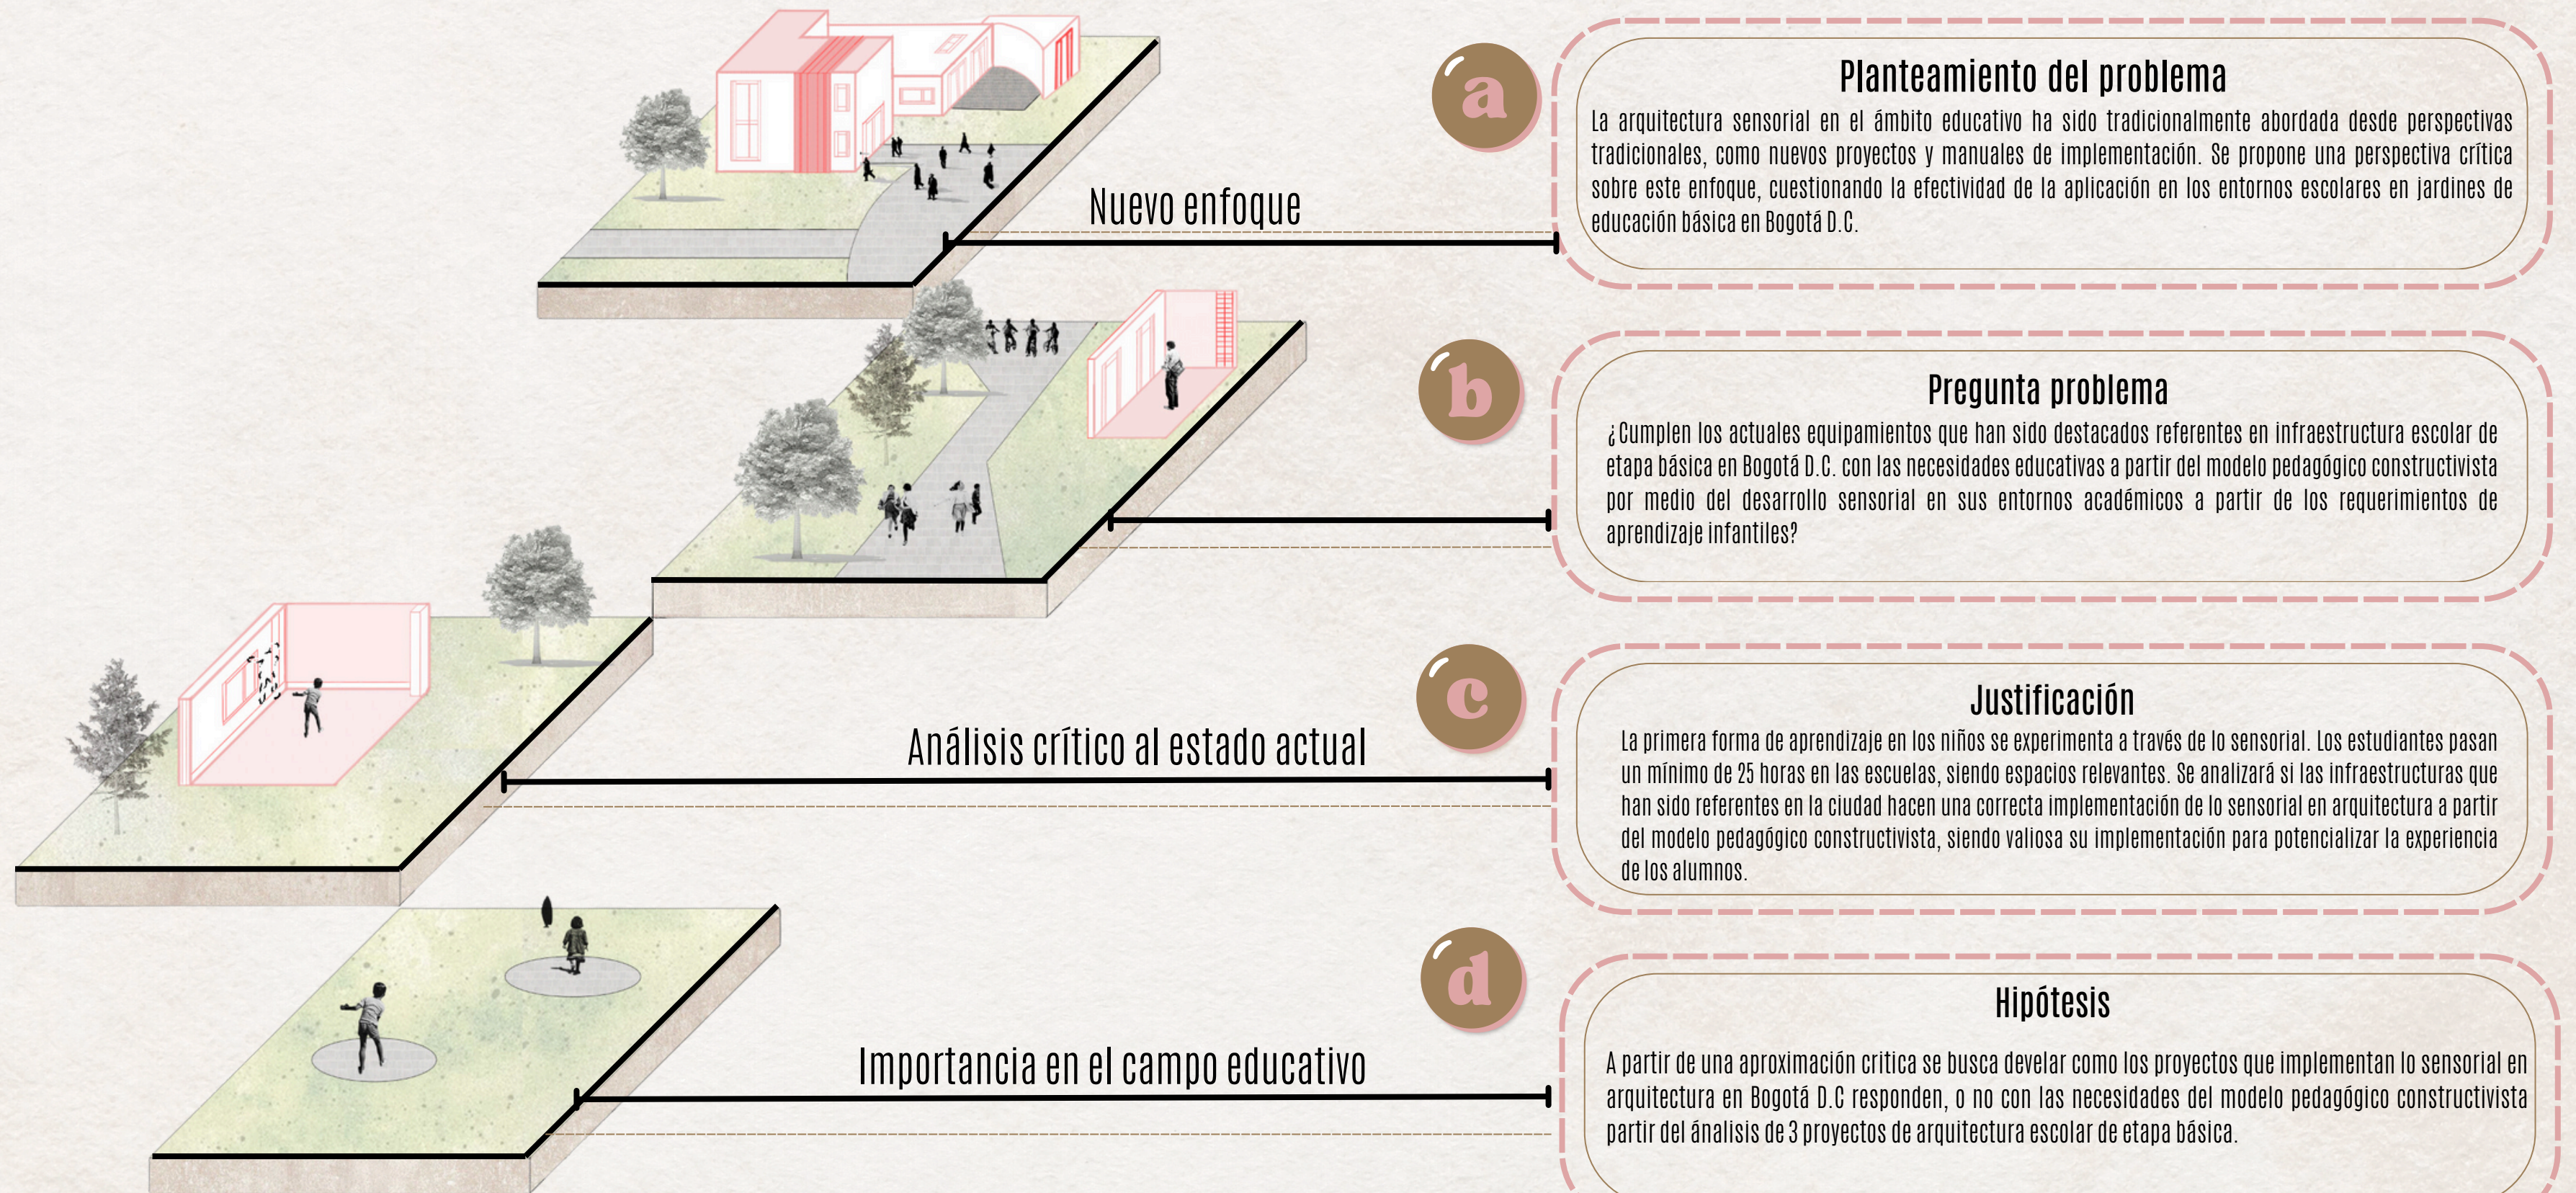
a

Planteamiento del problema

La arquitectura sensorial en el ámbito educativo ha sido tradicionalmente abordada desde perspectivas tradicionales, como nuevos proyectos y manuales de implementación. Se propone una perspectiva crítica sobre este enfoque, cuestionando la efectividad de la aplicación en los entornos escolares en jardines de educación básica en Bogotá D.C.

Nuevo enfoque

b

Pregunta problema

¿Cumplen los actuales equipamientos que han sido destacados referentes en infraestructura escolar de etapa básica en Bogotá D.C. con las necesidades educativas a partir del modelo pedagógico constructivista por medio del desarrollo sensorial en sus entornos académicos a partir de los requerimientos de aprendizaje infantiles?

c

Justificación

La primera forma de aprendizaje en los niños se experimenta a través de lo sensorial. Los estudiantes pasan un mínimo de 25 horas en las escuelas, siendo espacios relevantes. Se analizará si las infraestructuras que han sido referentes en la ciudad hacen una correcta implementación de lo sensorial en arquitectura a partir del modelo pedagógico constructivista, siendo valiosa su implementación para potencializar la experiencia de los alumnos.

Análisis crítico al estado actual

d

Hipótesis

A partir de una aproximación critica se busca develar como los proyectos que implementan lo sensorial en arquitectura en Bogotá D.C responden, o no con las necesidades del modelo pedagógico constructivista partir del ánalisis de 3 proyectos de arquitectura escolar de etapa básica.

Importancia en el campo educativo